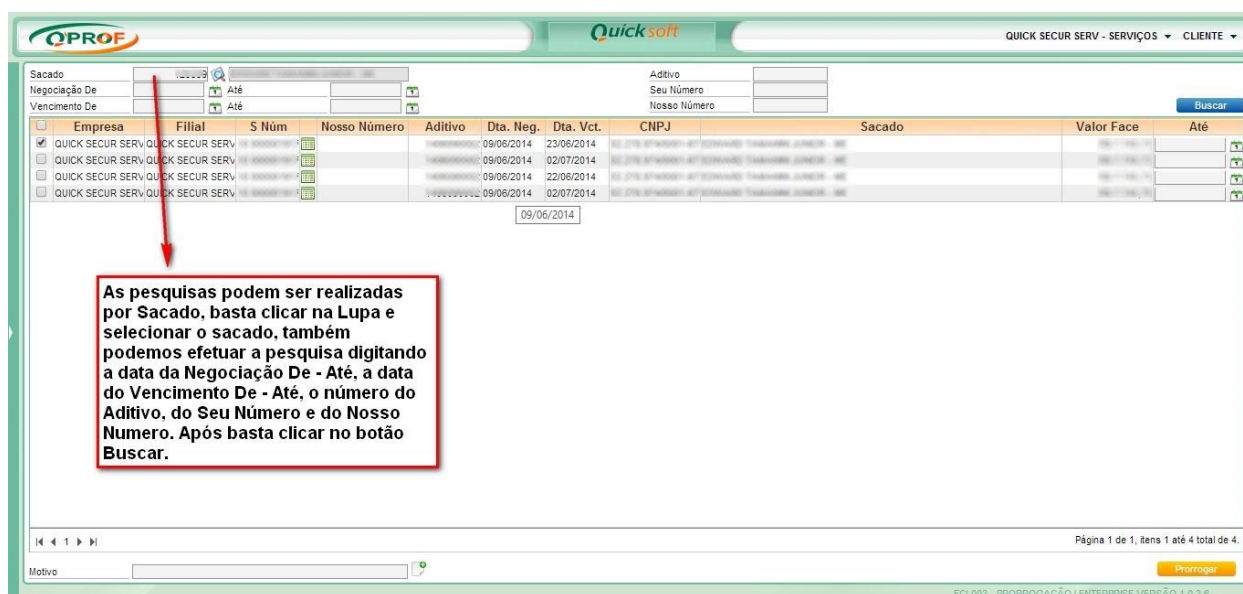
QPROF

Quicksoft

QUICK SECUR SERV - SERVIÇOS ▾ CLIENTE ▾

Sacado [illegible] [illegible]
Negociação De Até
Vencimento De Até

Aditivo
Seu Número
Nosso Número

Buscar

| | Empresa | Filial | S Núm | Nosso Número | Aditivo | Dta. Neg. | Dta. Vct. | CNPJ | Sacado | Valor Face | Até |
|---|---|---|---|---|---|---|---|---|---|---|---|
| ✔ | QUICK SECUR SERV | QUICK SECUR SERV | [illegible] | | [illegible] | 09/06/2014 | 23/06/2014 | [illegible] | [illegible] | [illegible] | |
| | QUICK SECUR SERV | QUICK SECUR SERV | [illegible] | | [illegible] | 09/06/2014 | 02/07/2014 | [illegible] | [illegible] | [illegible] | |
| | QUICK SECUR SERV | QUICK SECUR SERV | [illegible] | | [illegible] | 09/06/2014 | 22/06/2014 | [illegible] | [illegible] | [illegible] | |
| | QUICK SECUR SERV | QUICK SECUR SERV | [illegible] | | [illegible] | 09/06/2014 | 02/07/2014 | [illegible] | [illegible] | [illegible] | |

09/06/2014

As pesquisas podem ser realizadas por Sacado, basta clicar na Lupa e selecionar o sacado, também podemos efetuar a pesquisa digitando a data da Negociação De - Até, a data do Vencimento De - Até, o número do Aditivo, do Seu Número e do Nosso Numero. Após basta clicar no botão Buscar.

1

Página 1 de 1, itens 1 até 4 total de 4.

Motivo

Prorrogar

FCI 003 - PRORROGAÇÃO | ENTERPRISE VERSÃO 1.0.2.6